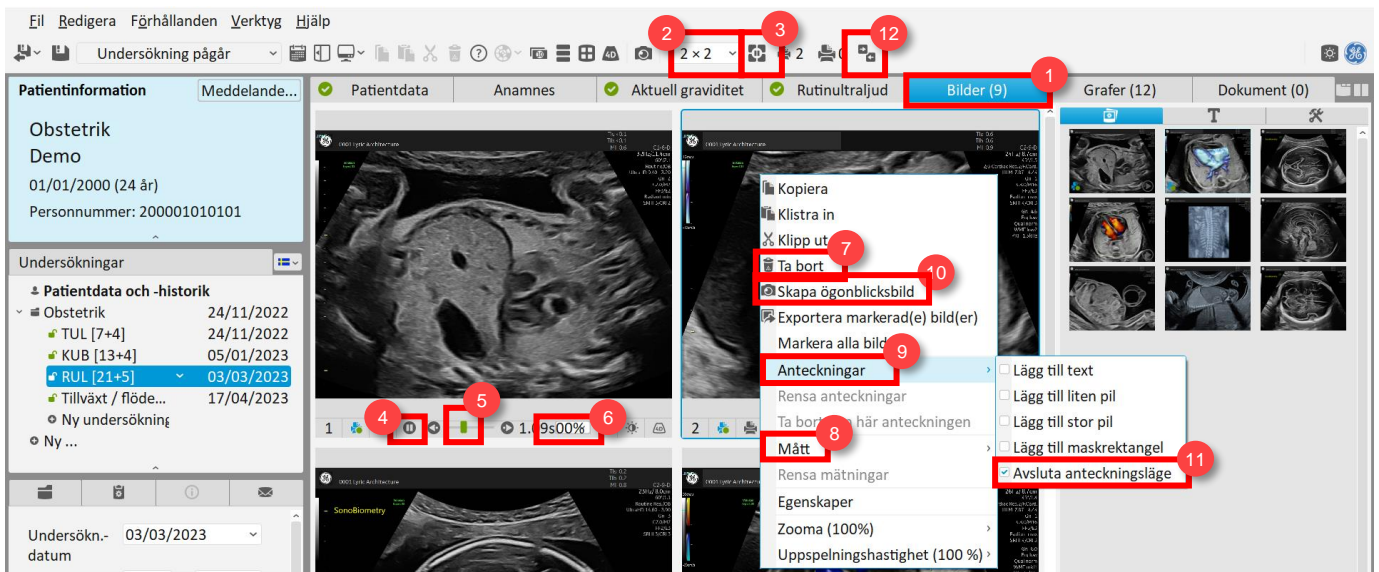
Fil Redigera Förhållanden Verktyg Hjälp

Undersökning pågår

2 × 2

2

3

12

Patientinformation Meddelande...

Obstetrik
Demo
01/01/2000 (24 år)
Personnummer: 200001010101

Undersökningar

Patientdata och -historik
Obstetrik 24/11/2022
TUL [7+4] 24/11/2022
KUB [13+4] 05/01/2023
RUL [21+5] 03/03/2023
Tillväxt / flöde... 17/04/2023
Ny undersökning
Ny ...

Undersökn.-datum 03/03/2023

Patientdata | Anamnes | Aktuell graviditet | Rutinultraljud | Bilder (9) | Grafer (12) | Dokument (0)

1

SonoBiometry

1 4 5 1.09s00% 6

2

Kopiera
Klistra in
Klipp ut
Ta bort 7
Skapa ögonblicksbild 10
Exportera markerad(e) bild(er)
Markera alla bilder
Anteckningar 9
Rensa anteckningar
Ta bort den här anteckningen
Mått 8
Rensa mätningar
Egenskaper
Zooma (100%)
Uppspelningshastighet (100 %)

Lägg till text
Lägg till liten pil
Lägg till stor pil
Lägg till maskrektangel
Avsluta anteckningsläge 11

T